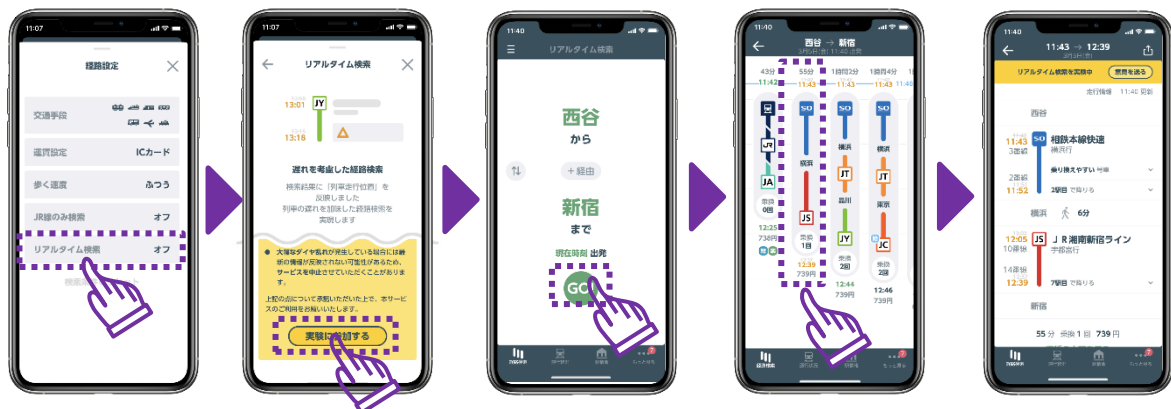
11:07

経路設定

交通手段

運賃設定 ICカード

歩く速度 ふつう

JR線のみ検索 オフ

リアルタイム検索 オフ

11:07

リアルタイム検索

13:01 JY

13:16

遅れを考慮した経路検索

検索結果に「列車走行位置」を反映しました
列車の遅れを加味した経路検索を実施します

● 大規模なダイヤ乱れが発生している場合には最新の情報が反映されない可能性があるため、サービスを中止させていただくことがあります。

上記の点についてご承諾いただいた上で、本サービスのご利用をお願いいたします。

実験に参加する

11:40

リアルタイム検索

西谷
から

+経由

新宿
まで

現在時刻 出発

GO

11:40

西谷 → 新宿

43分 55分 1時間2分 1時間4分

11:43

SO JR JA SO JS SO JT JY SO JT JC

渋谷
恵比寿
品川
東京

12:25 738円
12:39 739円
12:44 739円
12:46 739円

11:43 → 12:39

リアルタイム検索を実施中

西谷

11:43 3番線 SO 相鉄本線快速 横浜行
乗り換えやすい 号車
11:52 2番線 2駅目 で降りる

横浜 6分

12:05 10番線 JS JR湘南新宿ライン 宇都宮行
12:39 14番線 7駅目 で降りる

新宿

55分 乗換1回 739円